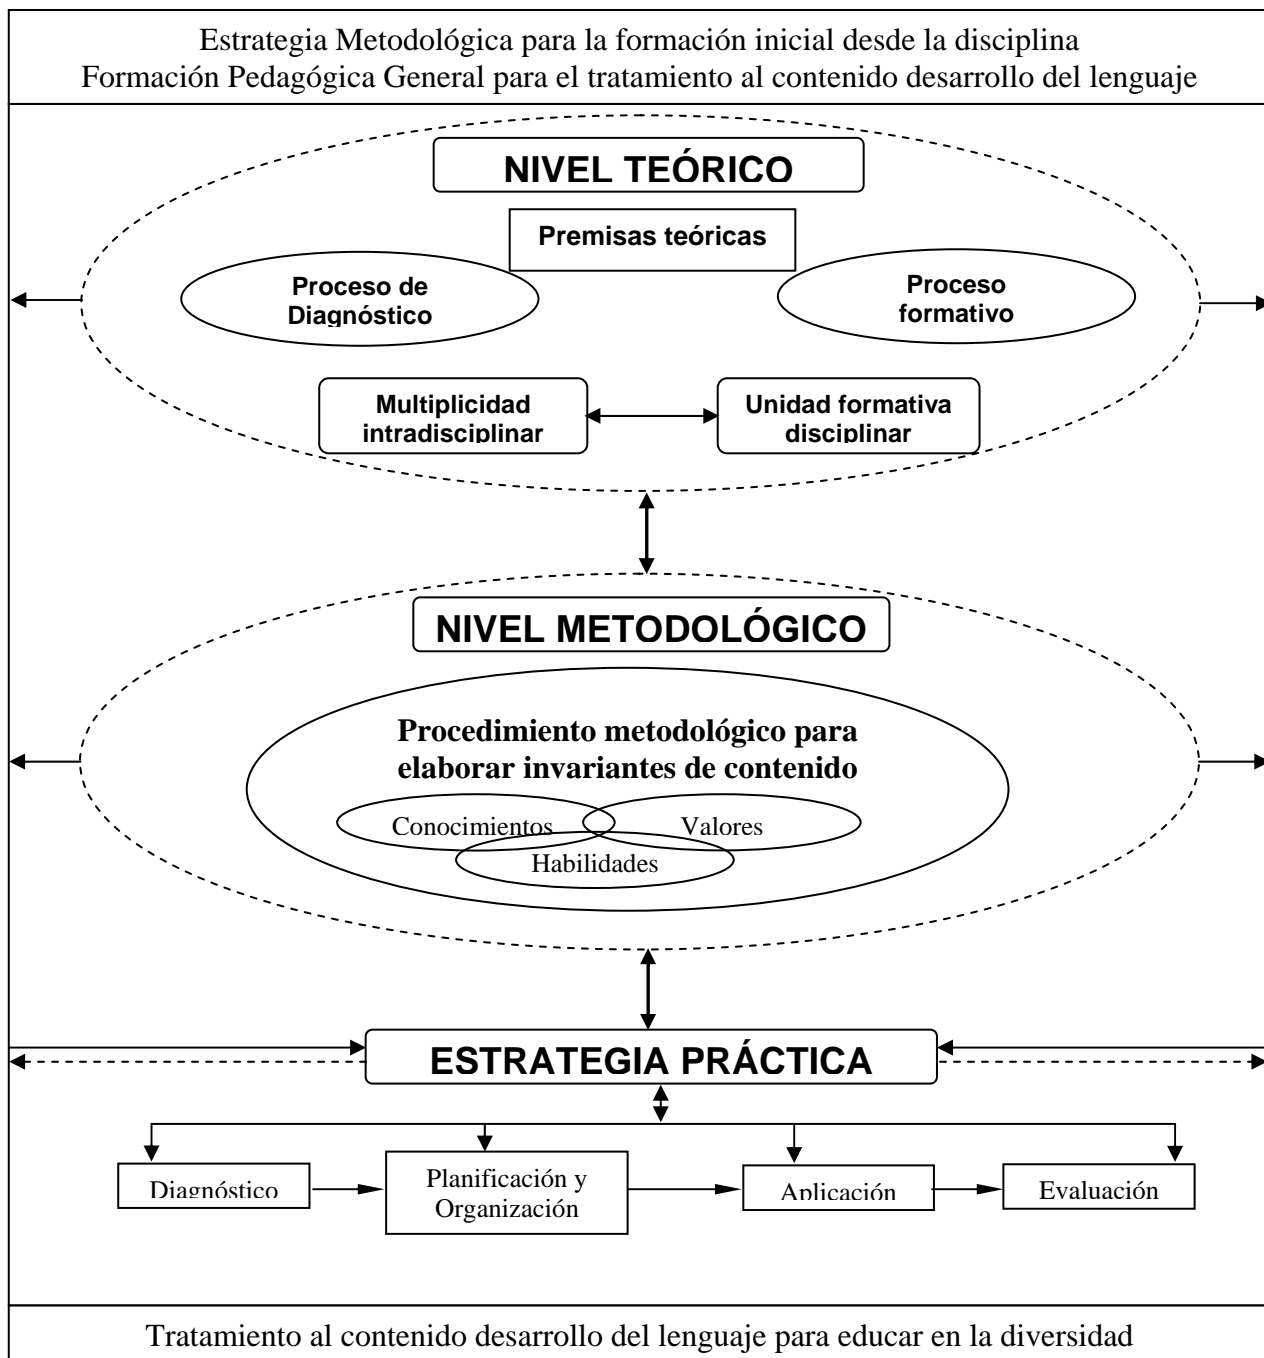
Estrategia Metodológica para la formación inicial desde la disciplina Formación Pedagógica General para el tratamiento al contenido desarrollo del lenguaje

NIVEL TEÓRICO

Premisas teóricas

Proceso de Diagnóstico

Proceso formativo

Multiplicidad intradisciplinar

Unidad formativa disciplinar

NIVEL METODOLÓGICO

Procedimiento metodológico para elaborar invariantes de contenido

Conocimientos

Valores

Habilidades

ESTRATEGIA PRÁCTICA

Diagnóstico

Planificación y Organización

Aplicación

Evaluación

Tratamiento al contenido desarrollo del lenguaje para educar en la diversidad